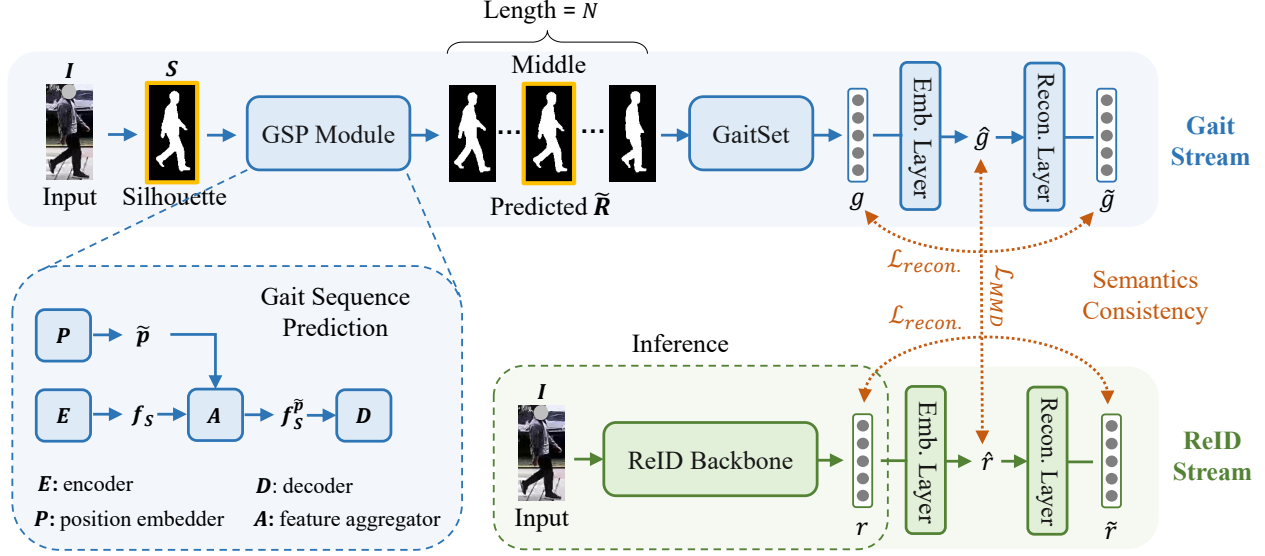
Length = $N$

Middle

$\boldsymbol{I}$

$\boldsymbol{S}$

Input

Silhouette

GSP Module

Predicted $\widetilde{\boldsymbol{R}}$

GaitSet

$g$

Emb. Layer

$\hat{g}$

Recon. Layer

$\tilde{g}$

Gait Stream

$\mathcal{L}_{recon.}$

$\mathcal{L}_{MMD}$

$\mathcal{L}_{recon.}$

Semantics Consistency

Gait Sequence Prediction

$\boldsymbol{P}$

$\tilde{\boldsymbol{p}}$

$\boldsymbol{E}$

$\boldsymbol{f_S}$

$\boldsymbol{A}$

$\boldsymbol{f_S^{\tilde{p}}}$

$\boldsymbol{D}$

$\boldsymbol{E}$: encoder

$\boldsymbol{D}$: decoder

$\boldsymbol{P}$: position embedder

$\boldsymbol{A}$: feature aggregator

Inference

$\boldsymbol{I}$

Input

ReID Backbone

$r$

Emb. Layer

$\hat{r}$

Recon. Layer

$\tilde{r}$

ReID Stream